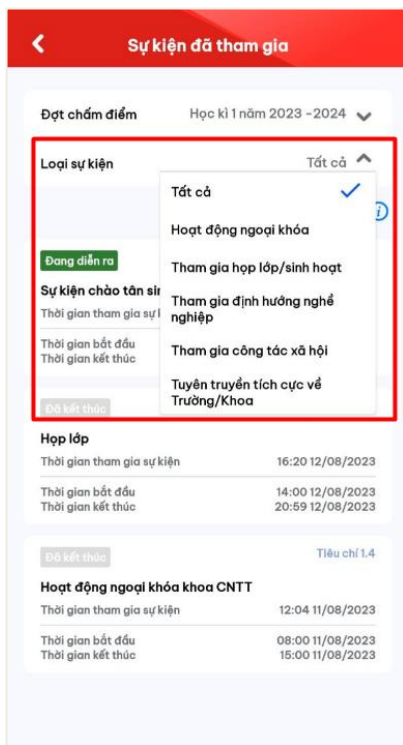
Sự kiện đã tham gia

Đợt chấm điểm
Học kì 1 năm 2023 -2024

Loại sự kiện
Tất cả

Tất cả
Hoạt động ngoại khóa
Tham gia họp lớp/sinh hoạt
Tham gia định hướng nghề nghiệp
Tham gia công tác xã hội
Tuyên truyền tích cực về Trường/Khoa

Đang diễn ra
Sự kiện chào tân si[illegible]
Thời gian tham gia sự k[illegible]
Thời gian bắt đầu
Thời gian kết thúc

Đã kết thúc
Họp lớp
Thời gian tham gia sự kiện 16:20 12/08/2023
Thời gian bắt đầu 14:00 12/08/2023
Thời gian kết thúc 20:59 12/08/2023

Đã kết thúc
Tiêu chí 1.4
Hoạt động ngoại khóa khoa CNTT
Thời gian tham gia sự kiện 12:04 11/08/2023
Thời gian bắt đầu 08:00 11/08/2023
Thời gian kết thúc 15:00 11/08/2023